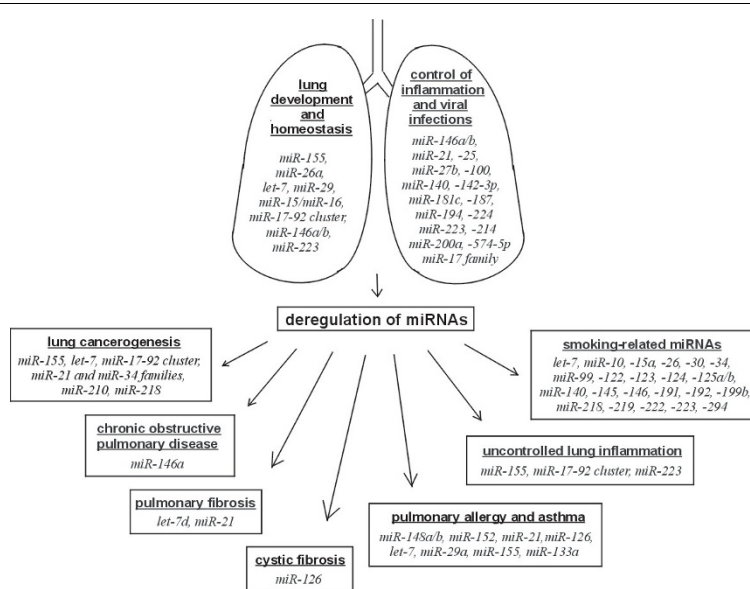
lung development and homeostasis

miR-155, miR-26a, let-7, miR-29, miR-15/miR-16, miR-17-92 cluster, miR-146a/b, miR-223

control of inflammation and viral infections

miR-146a/b, miR-21, -25, miR-27b, -100, miR-140, -142-3p, miR-181c, -187, miR-194, -224, miR-223, -214, miR-200a, -574-5p, miR-17 family

deregulation of miRNAs

lung cancerogenesis

miR-155, let-7, miR-17-92 cluster, miR-21 and miR-34 families, miR-210, miR-218

smoking-related miRNAs

let-7, miR-10, -15a, -26, -30, -34, miR-99, -122, -123, -124, -125a/b, miR-140, -145, -146, -191, -192, -199b, miR-218, -219, -222, -223, -294

chronic obstructive pulmonary disease

miR-146a

uncontrolled lung inflammation

miR-155, miR-17-92 cluster, miR-223

pulmonary fibrosis

let-7d, miR-21

pulmonary allergy and asthma

miR-148a/b, miR-152, miR-21, miR-126, let-7, miR-29a, miR-155, miR-133a

cystic fibrosis

miR-126